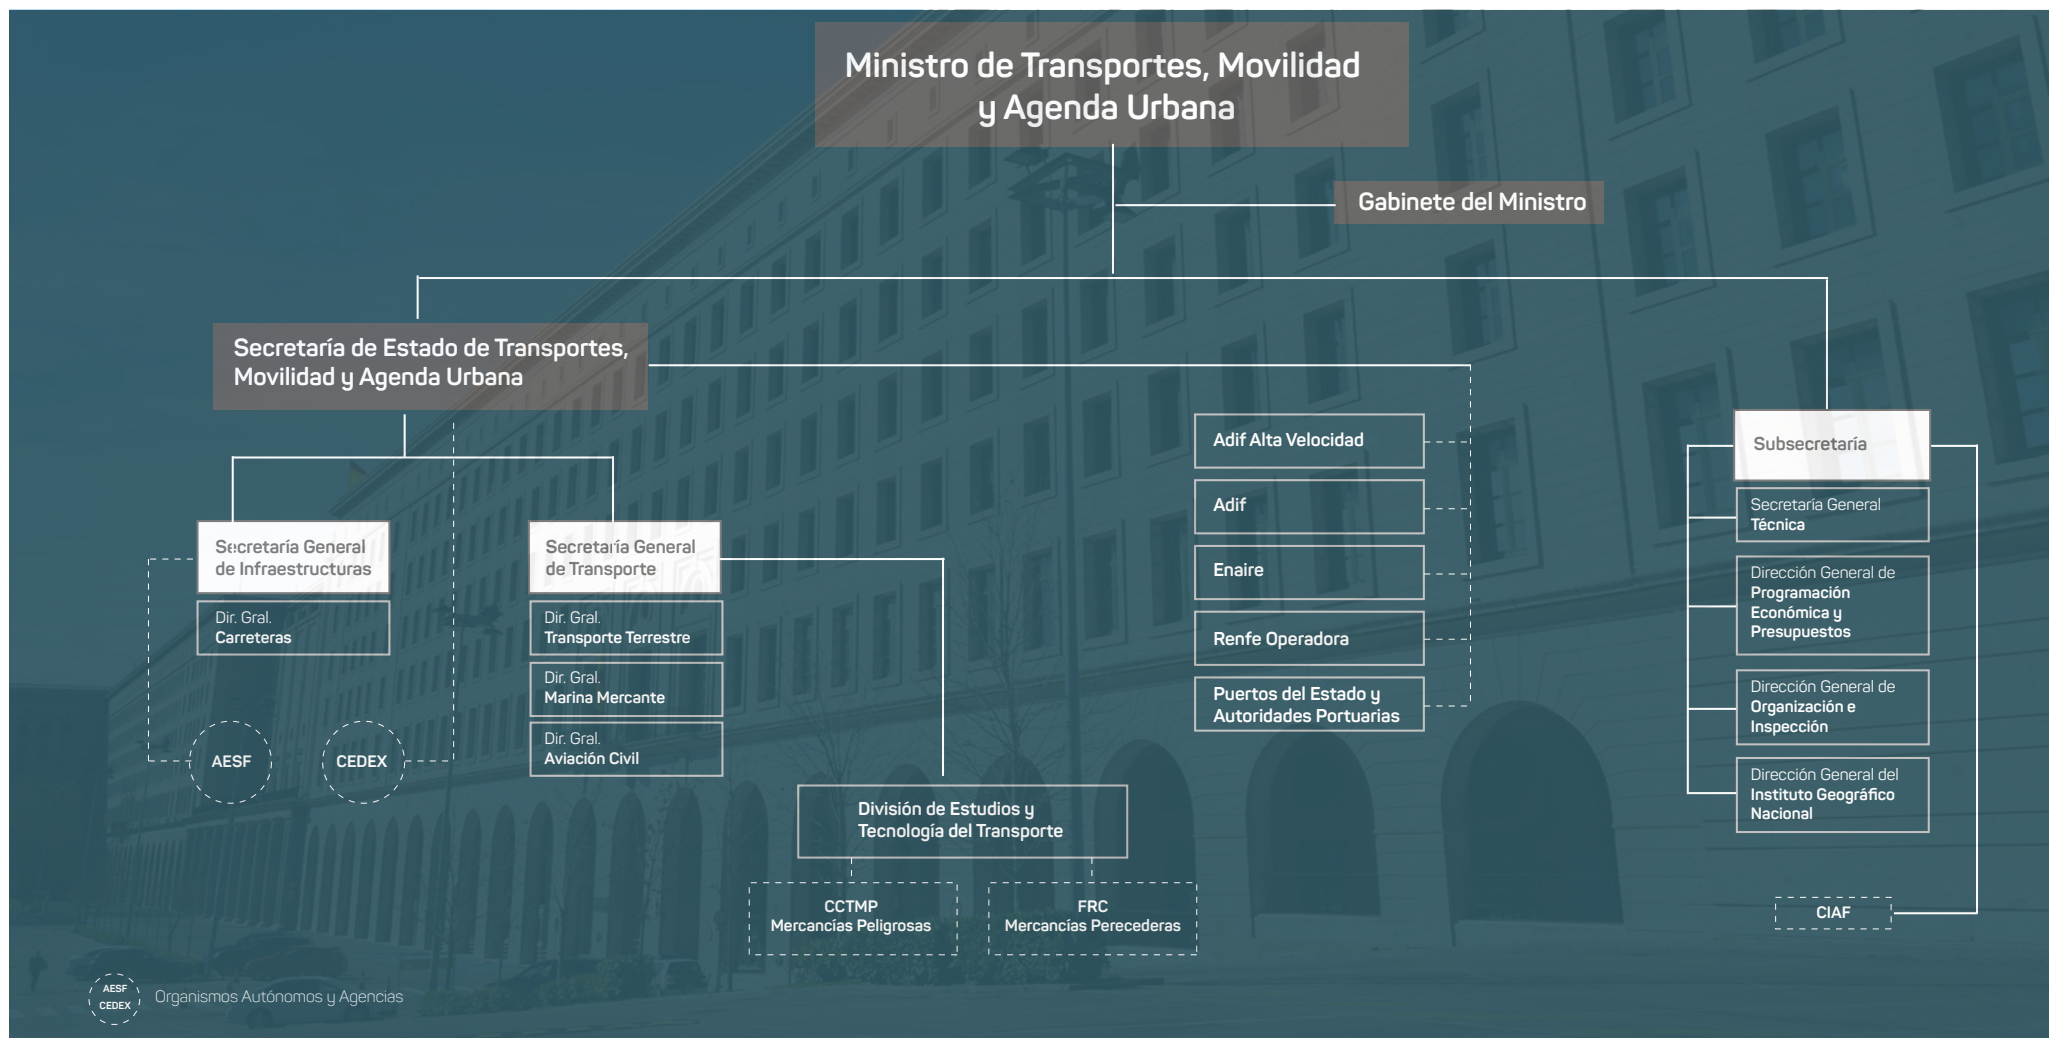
Ministro de Transportes, Movilidad y Agenda Urbana

Gabinete del Ministro

Secretaría de Estado de Transportes, Movilidad y Agenda Urbana

Secretaría General de Infraestructuras

Dir. Gral. Carreteras

Secretaría General de Transporte

Dir. Gral. Transporte Terrestre

Dir. Gral. Marina Mercante

Dir. Gral. Aviación Civil

AESF

CEDEX

División de Estudios y Tecnología del Transporte

CCTMP Mercancías Peligrosas

FRC Mercancías Perecederas

Adif Alta Velocidad

Adif

Enaire

Renfe Operadora

Puertos del Estado y Autoridades Portuarias

Subsecretaría

Secretaría General Técnica

Dirección General de Programación Económica y Presupuestos

Dirección General de Organización e Inspección

Dirección General del Instituto Geográfico Nacional

CIAF

AESF CEDEX Organismos Autónomos y Agencias